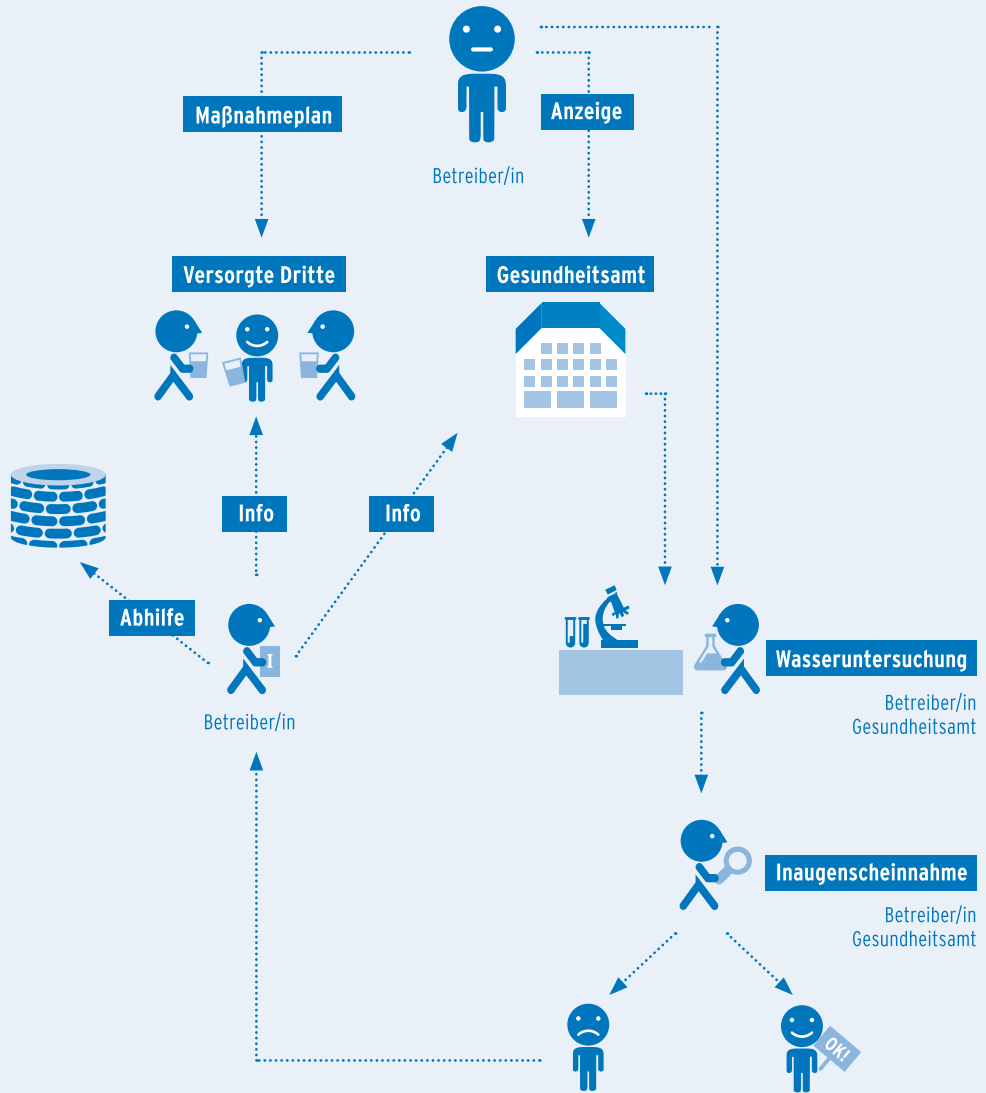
Maßnahmeplan

Anzeige

Betreiber/in

Versorgte Dritte

Gesundheitsamt

Info

Info

Abhilfe

I

Betreiber/in

Wasseruntersuchung

Betreiber/in
Gesundheitsamt

Inaugenscheinnahme

Betreiber/in
Gesundheitsamt

OK!